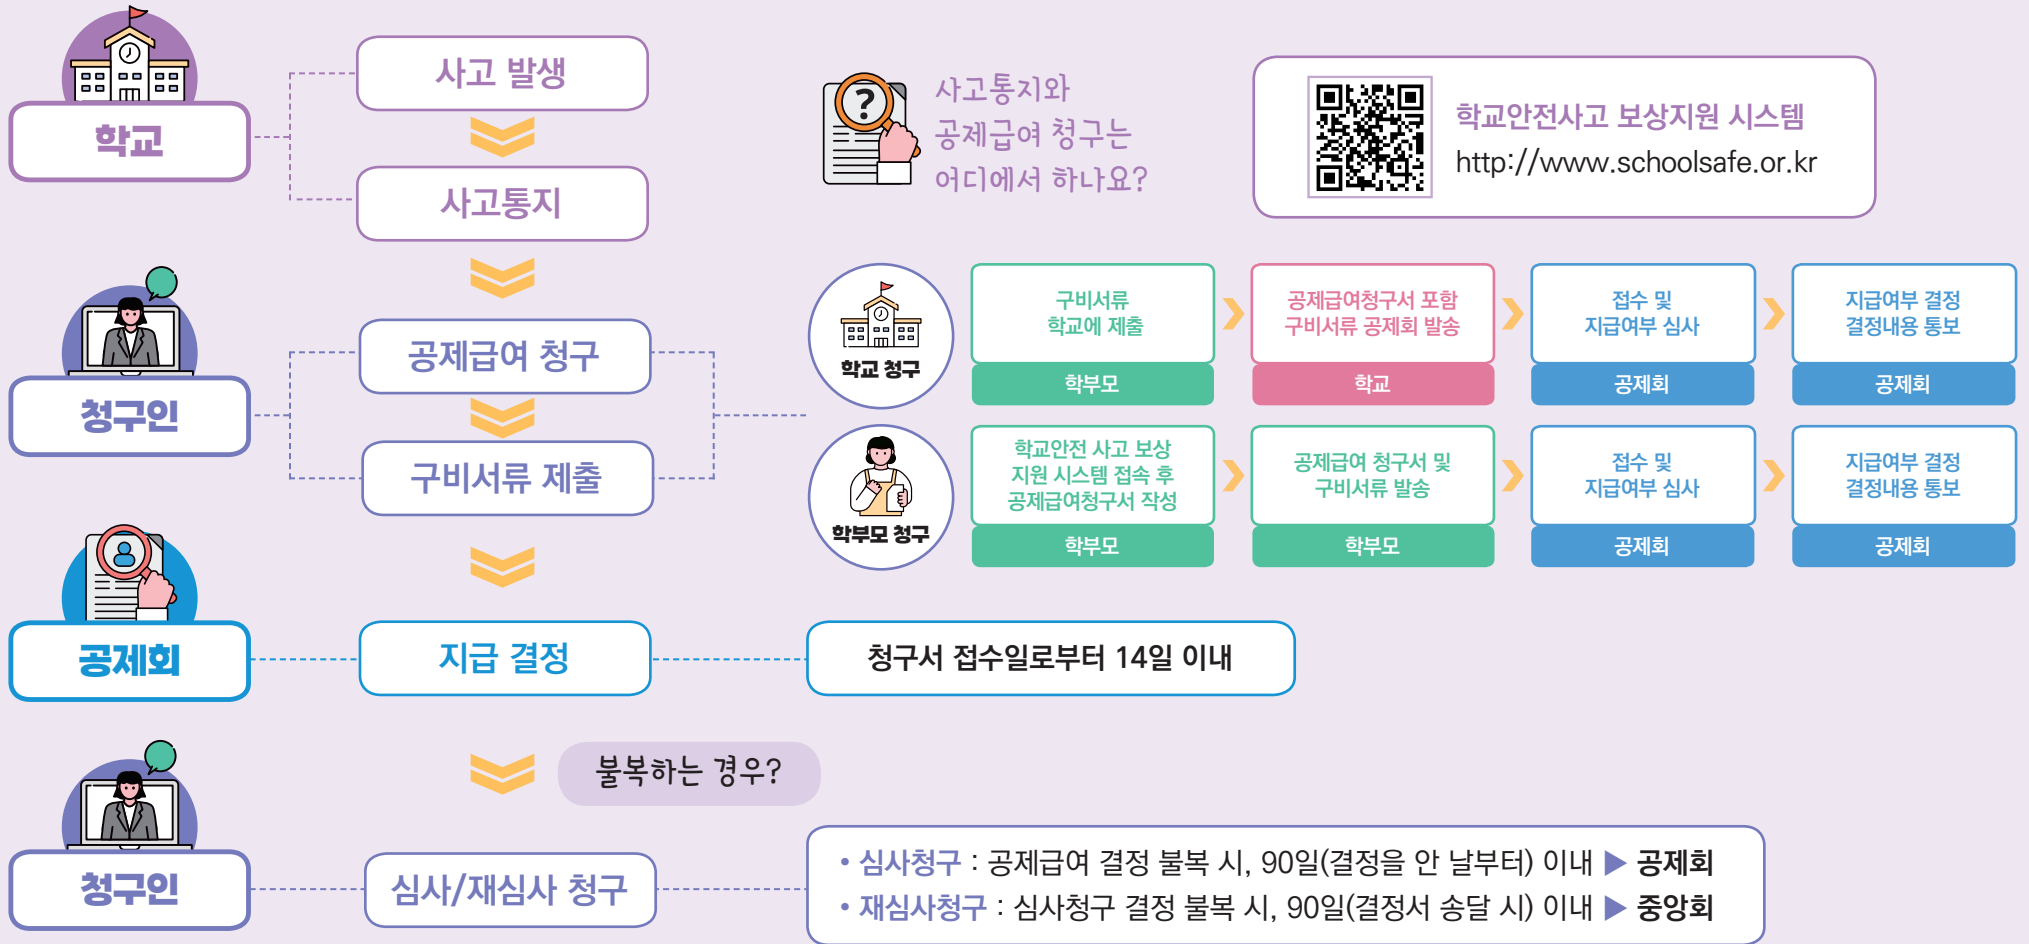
학교

사고 발생

사고통지

사고통지와 공제급여 청구는 어디에서 하나요?

학교안전사고 보상지원 시스템
http://www.schoolsafe.or.kr

청구인

공제급여 청구

구비서류 제출

학교 청구

구비서류 학교에 제출
학부모

공제급여청구서 포함 구비서류 공제회 발송
학교

접수 및 지급여부 심사
공제회

지급여부 결정 결정내용 통보
공제회

학부모 청구

학교안전 사고 보상 지원 시스템 접속 후 공제급여청구서 작성
학부모

공제급여 청구서 및 구비서류 발송
학부모

접수 및 지급여부 심사
공제회

지급여부 결정 결정내용 통보
공제회

공제회

지급 결정

청구서 접수일로부터 14일 이내

불복하는 경우?

청구인

심사/재심사 청구

• 심사청구 : 공제급여 결정 불복 시, 90일(결정을 안 날부터) 이내 ▶ 공제회
• 재심사청구 : 심사청구 결정 불복 시, 90일(결정서 송달 시) 이내 ▶ 중앙회